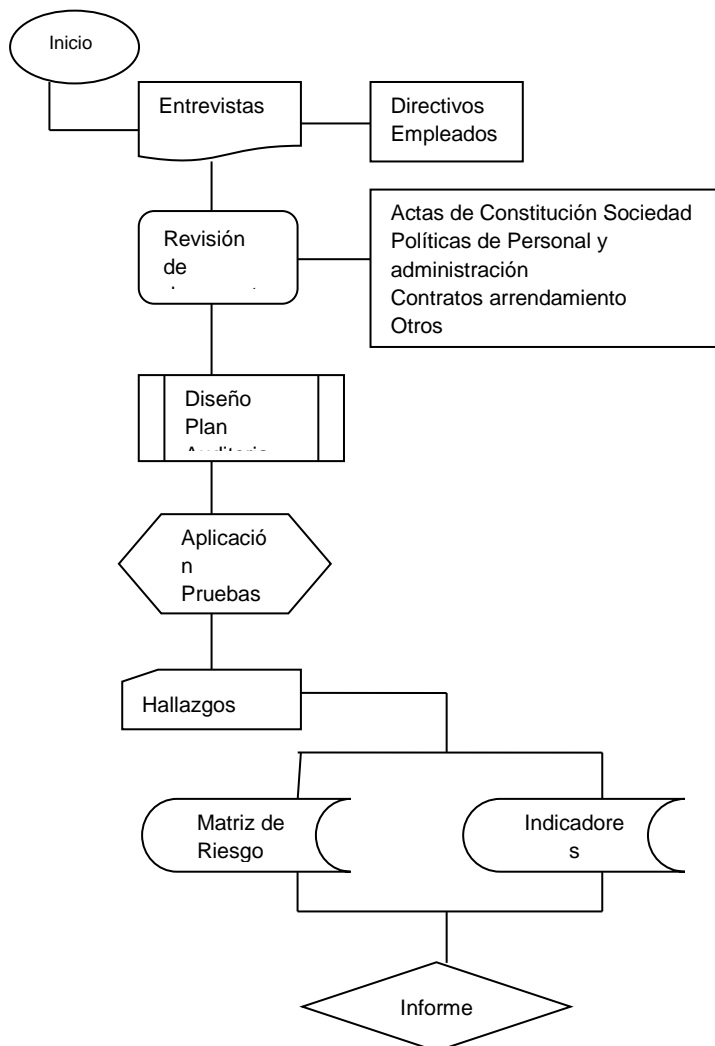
Inicio

Entrevistas

Directivos
Empleados

Revisión de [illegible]

Actas de Constitución Sociedad
Políticas de Personal y administración
Contratos arrendamiento
Otros

Diseño Plan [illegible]

Aplicació
n
Pruebas

Hallazgos

Matriz de Riesgo

Indicadore
s

Informe